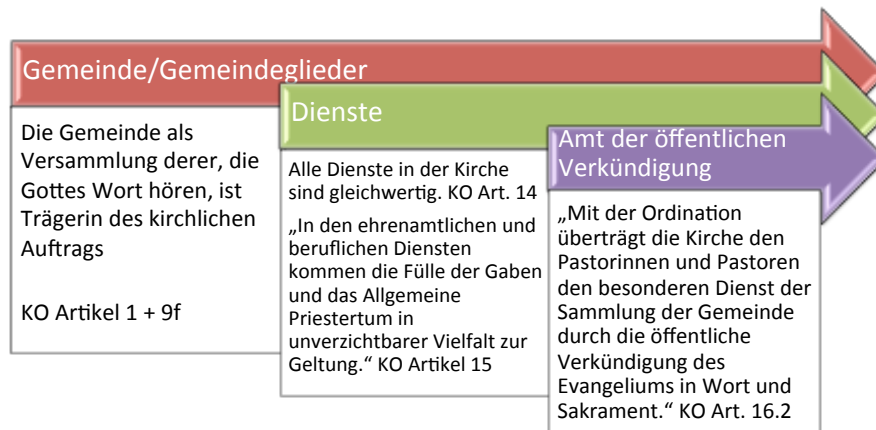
Gemeinde/Gemeindeglieder

Die Gemeinde als Versammlung derer, die Gottes Wort hören, ist Trägerin des kirchlichen Auftrags

KO Artikel 1 + 9f

Dienste

Alle Dienste in der Kirche sind gleichwertig. KO Art. 14

„In den ehrenamtlichen und beruflichen Diensten kommen die Fülle der Gaben und das Allgemeine Priestertum in unverzichtbarer Vielfalt zur Geltung." KO Artikel 15

Amt der öffentlichen Verkündigung

„Mit der Ordination überträgt die Kirche den Pastorinnen und Pastoren den besonderen Dienst der Sammlung der Gemeinde durch die öffentliche Verkündigung des Evangeliums in Wort und Sakrament." KO Art. 16.2